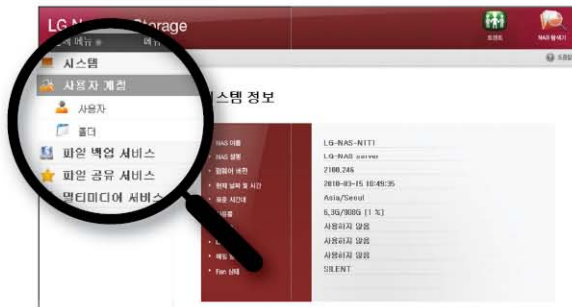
LG N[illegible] Storage

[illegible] 메뉴 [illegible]

시스템
사용자 계정
사용자
폴더
파일 백업 서비스
파일 공유 서비스
멀티미디어 서비스

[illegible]
NAS 탐색기

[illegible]

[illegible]스템 정보

NAS 이름
NAS 설명
펌웨어 버전
현재 날짜 및 시간
표준 시간대
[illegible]
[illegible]
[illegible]
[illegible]
Fan 상태

LG-NAS-N1T1
LG-NAS server
2100.246
2010-03-15 10:49:35
Asia/Seoul
6.3G/908G (1 %)
사용하지 않음
사용하지 않음
사용하지 않음
SILENT